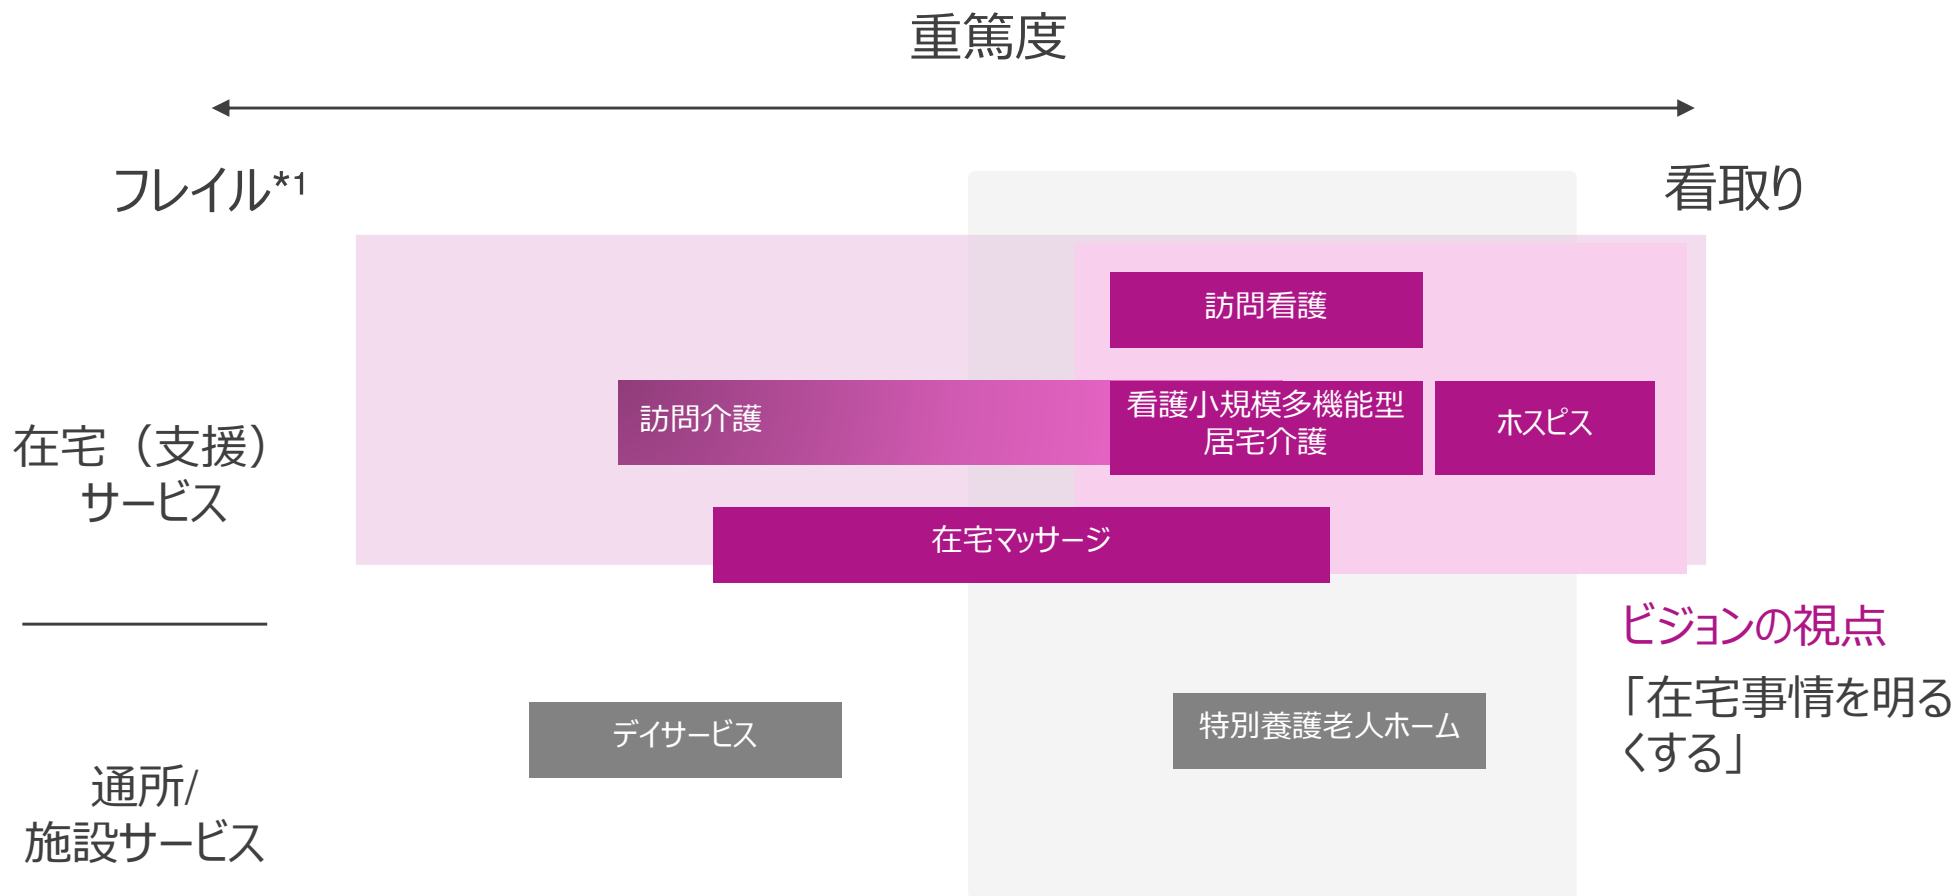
重篤度

フレイル*1

看取り

在宅（支援）サービス

訪問看護

訪問介護

看護小規模多機能型居宅介護

ホスピス

在宅マッサージ

ビジョンの視点

「在宅事情を明るくする」

通所/施設サービス

デイサービス

特別養護老人ホーム